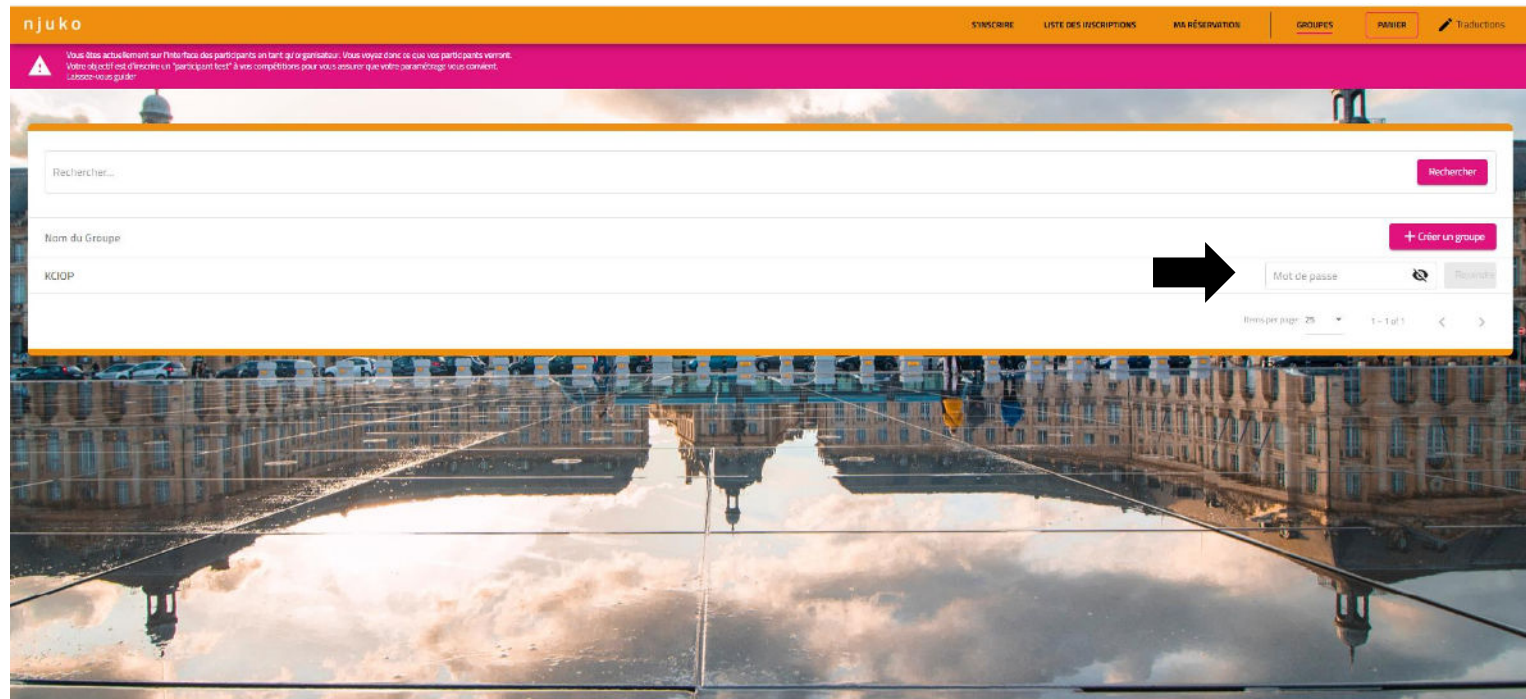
njuko

S'INSCRIRE LISTE DES INSCRIPTIONS MA RÉSERVATION GROUPES PANIER Traductions

Vous êtes actuellement sur l'interface des participants en tant qu'organisateur. Vous voyez donc ce que vos participants verront.
Votre objectif est d'inscrire un "participant test" à vos compétitions pour vous assurer que votre paramétrage vous convient.
Laissez-vous guider

Rechercher...

Rechercher

Nom du Groupe

+ Créer un groupe

KCIOP

Mot de passe

Rejoindre

Items per page: 25

1 – 1 of 1